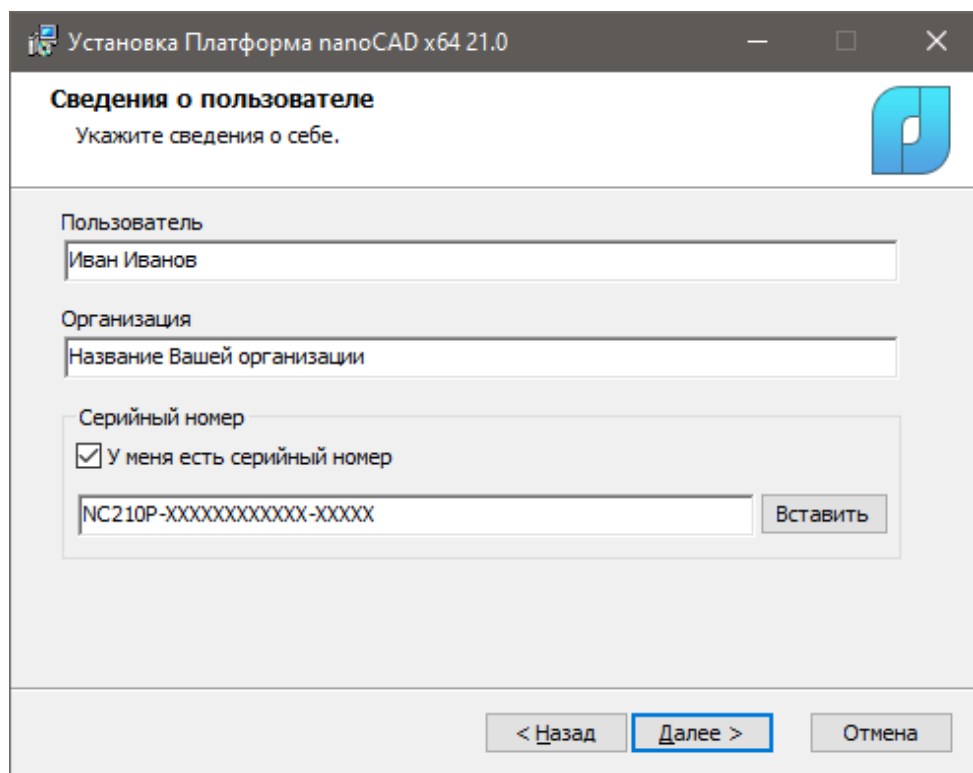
Установка Платформа nanoCAD x64 21.0

Сведения о пользователе
Укажите сведения о себе.

Пользователь
Иван Иванов

Организация
Название Вашей организации

Серийный номер
У меня есть серийный номер
NC210P-XXXXXXXXXXX-XXXXX
Вставить

< Назад
Далее >
Отмена